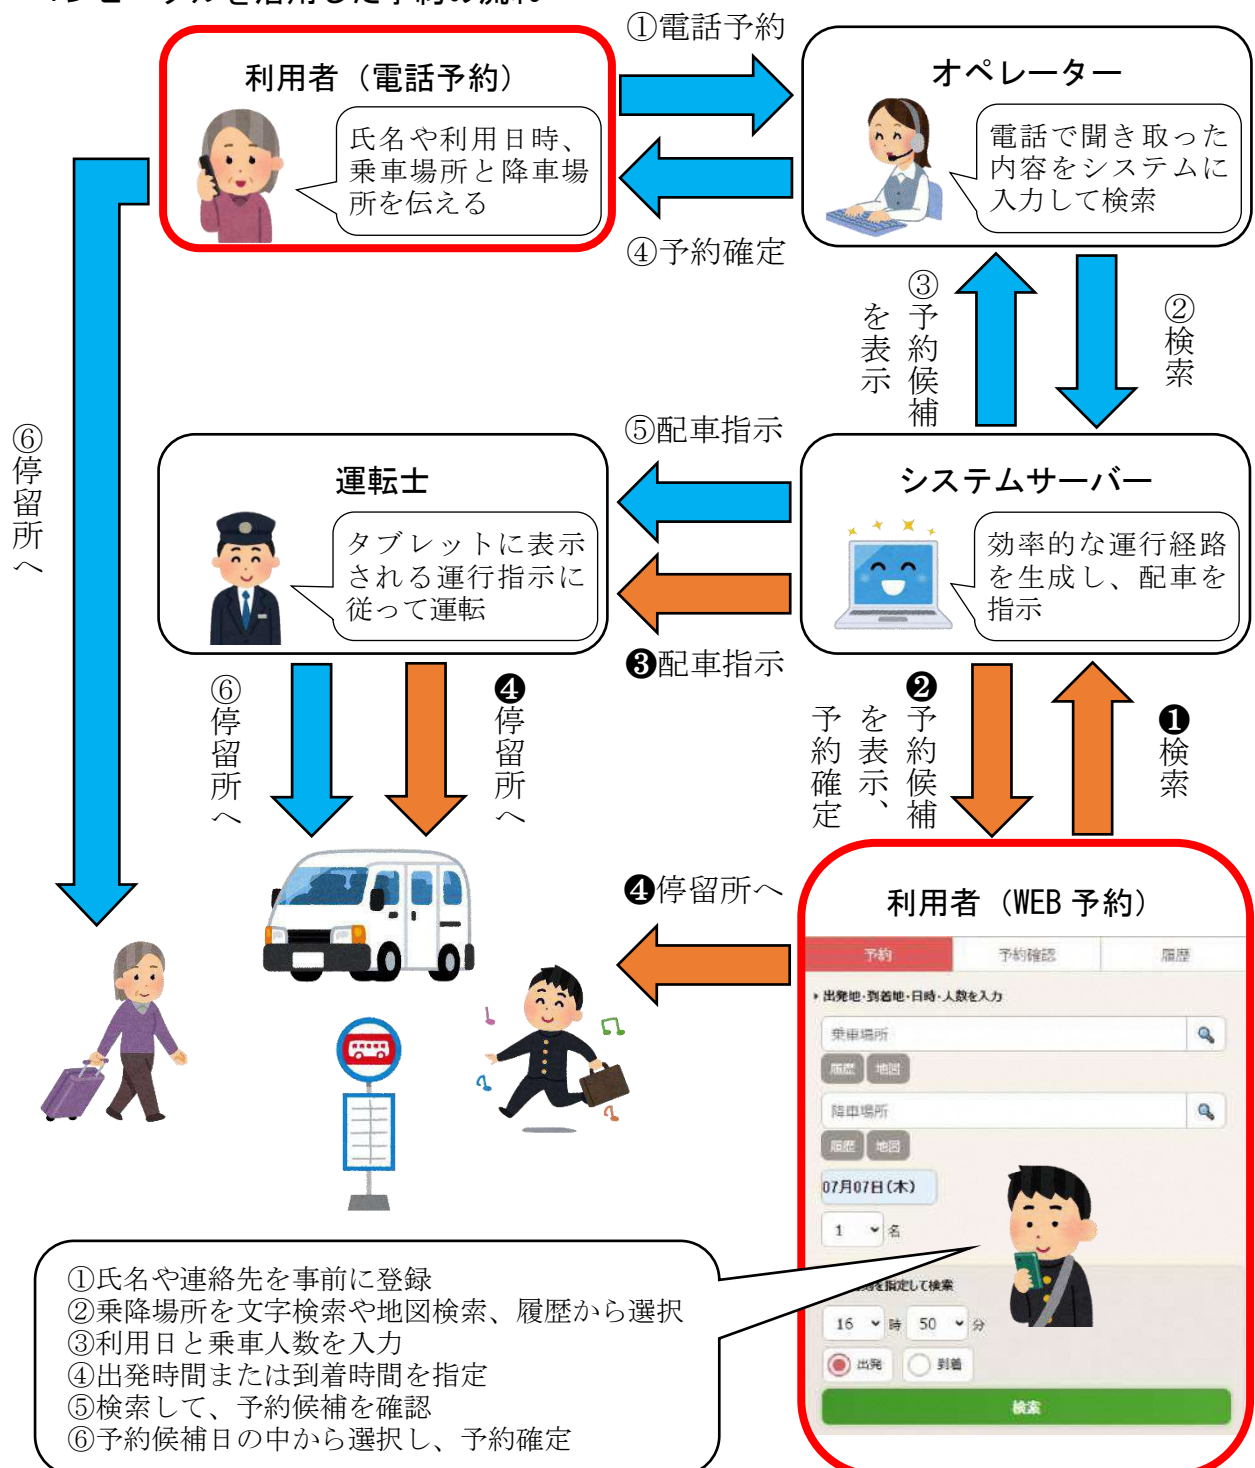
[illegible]

利用者（電話予約）

氏名や利用日時、乗車場所と降車場所を伝える

①電話予約

④予約確定

オペレーター

電話で聞き取った内容をシステムに入力して検索

③予約候補を表示

②検索

⑥停留所へ

⑤配車指示

運転士

タブレットに表示される運行指示に従って運転

システムサーバー

効率的な運行経路を生成し、配車を指示

❸配車指示

⑥停留所へ

❹停留所へ

❷予約候補を表示、予約確定

❶検索

❹停留所へ

利用者（WEB 予約）

予約 予約確認 履歴

出発地・到着地・日時・人数を入力

乗車場所

履歴 地図

降車場所

履歴 地図

07月07日(木)

1 名

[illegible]を指定して検索

16 時 50 分

出発 到着

検索

①氏名や連絡先を事前に登録
②乗降場所を文字検索や地図検索、履歴から選択
③利用日と乗車人数を入力
④出発時間または到着時間を指定
⑤検索して、予約候補を確認
⑥予約候補日の中から選択し、予約確定